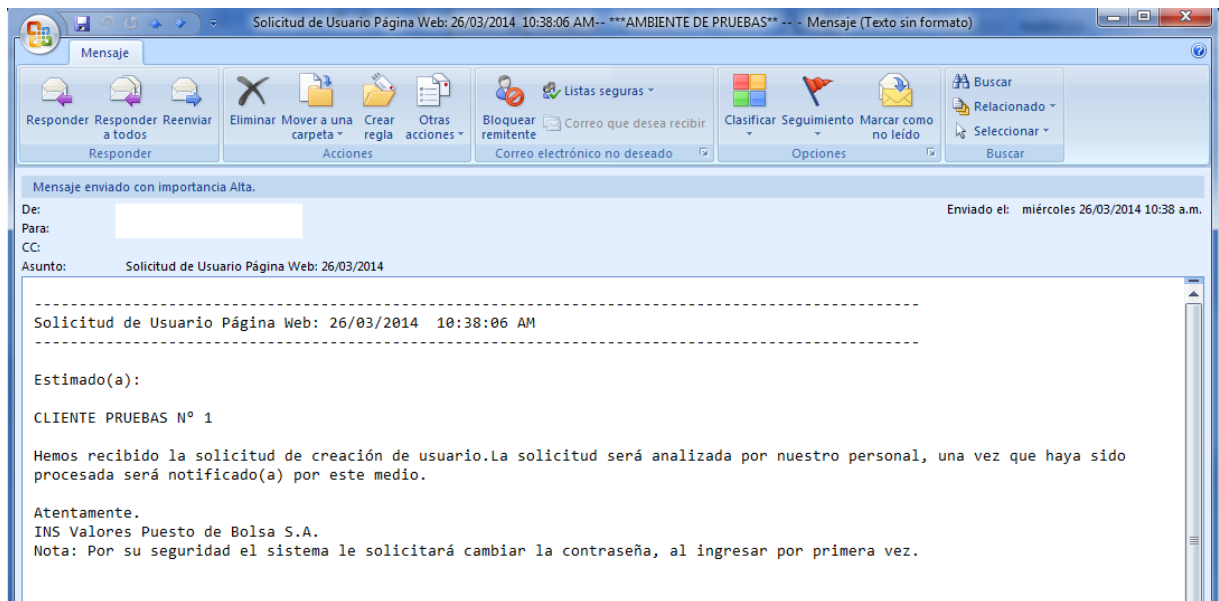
Solicitud de Usuario Página Web: 26/03/2014 10:38:06 AM-- ***AMBIENTE DE PRUEBAS** -- - Mensaje (Texto sin formato)

Mensaje

Responder Responder a todos Reenviar
Responder

Eliminar Mover a una carpeta Crear regla Otras acciones
Acciones

Bloquear remitente Listas seguras Correo que desea recibir
Correo electrónico no deseado

Clasificar Seguimiento Marcar como no leído
Opciones

Buscar
Relacionado
Seleccionar
Buscar

Mensaje enviado con importancia Alta.

De:
Para:
CC:
Asunto: Solicitud de Usuario Página Web: 26/03/2014

Enviado el: miércoles 26/03/2014 10:38 a.m.

--------------------------------------------------------------------------------
Solicitud de Usuario Página Web: 26/03/2014 10:38:06 AM
--------------------------------------------------------------------------------

Estimado(a):

CLIENTE PRUEBAS Nº 1

Hemos recibido la solicitud de creación de usuario.La solicitud será analizada por nuestro personal, una vez que haya sido procesada será notificado(a) por este medio.

Atentamente.
INS Valores Puesto de Bolsa S.A.
Nota: Por su seguridad el sistema le solicitará cambiar la contraseña, al ingresar por primera vez.